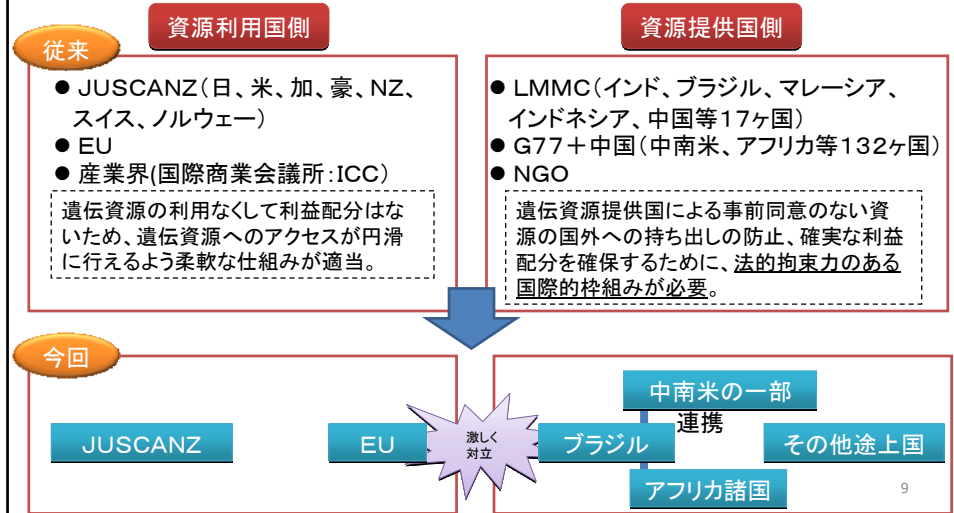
資源利用国側

資源提供国側

従来

● JUSCANZ（日、米、加、豪、NZ、スイス、ノルウェー）
● EU
● 産業界(国際商業会議所：ICC)

遺伝資源の利用なくして利益配分はないため、遺伝資源へのアクセスが円滑に行えるよう柔軟な仕組みが適当。

● LMMC（インド、ブラジル、マレーシア、インドネシア、中国等17ヶ国）
● G77＋中国（中南米、アフリカ等132ヶ国）
● NGO

遺伝資源提供国による事前同意のない資源の国外への持ち出しの防止、確実な利益配分を確保するために、法的拘束力のある国際的枠組みが必要。

今回

JUSCANZ

EU

激しく対立

中南米の一部

連携

ブラジル

その他途上国

アフリカ諸国

9